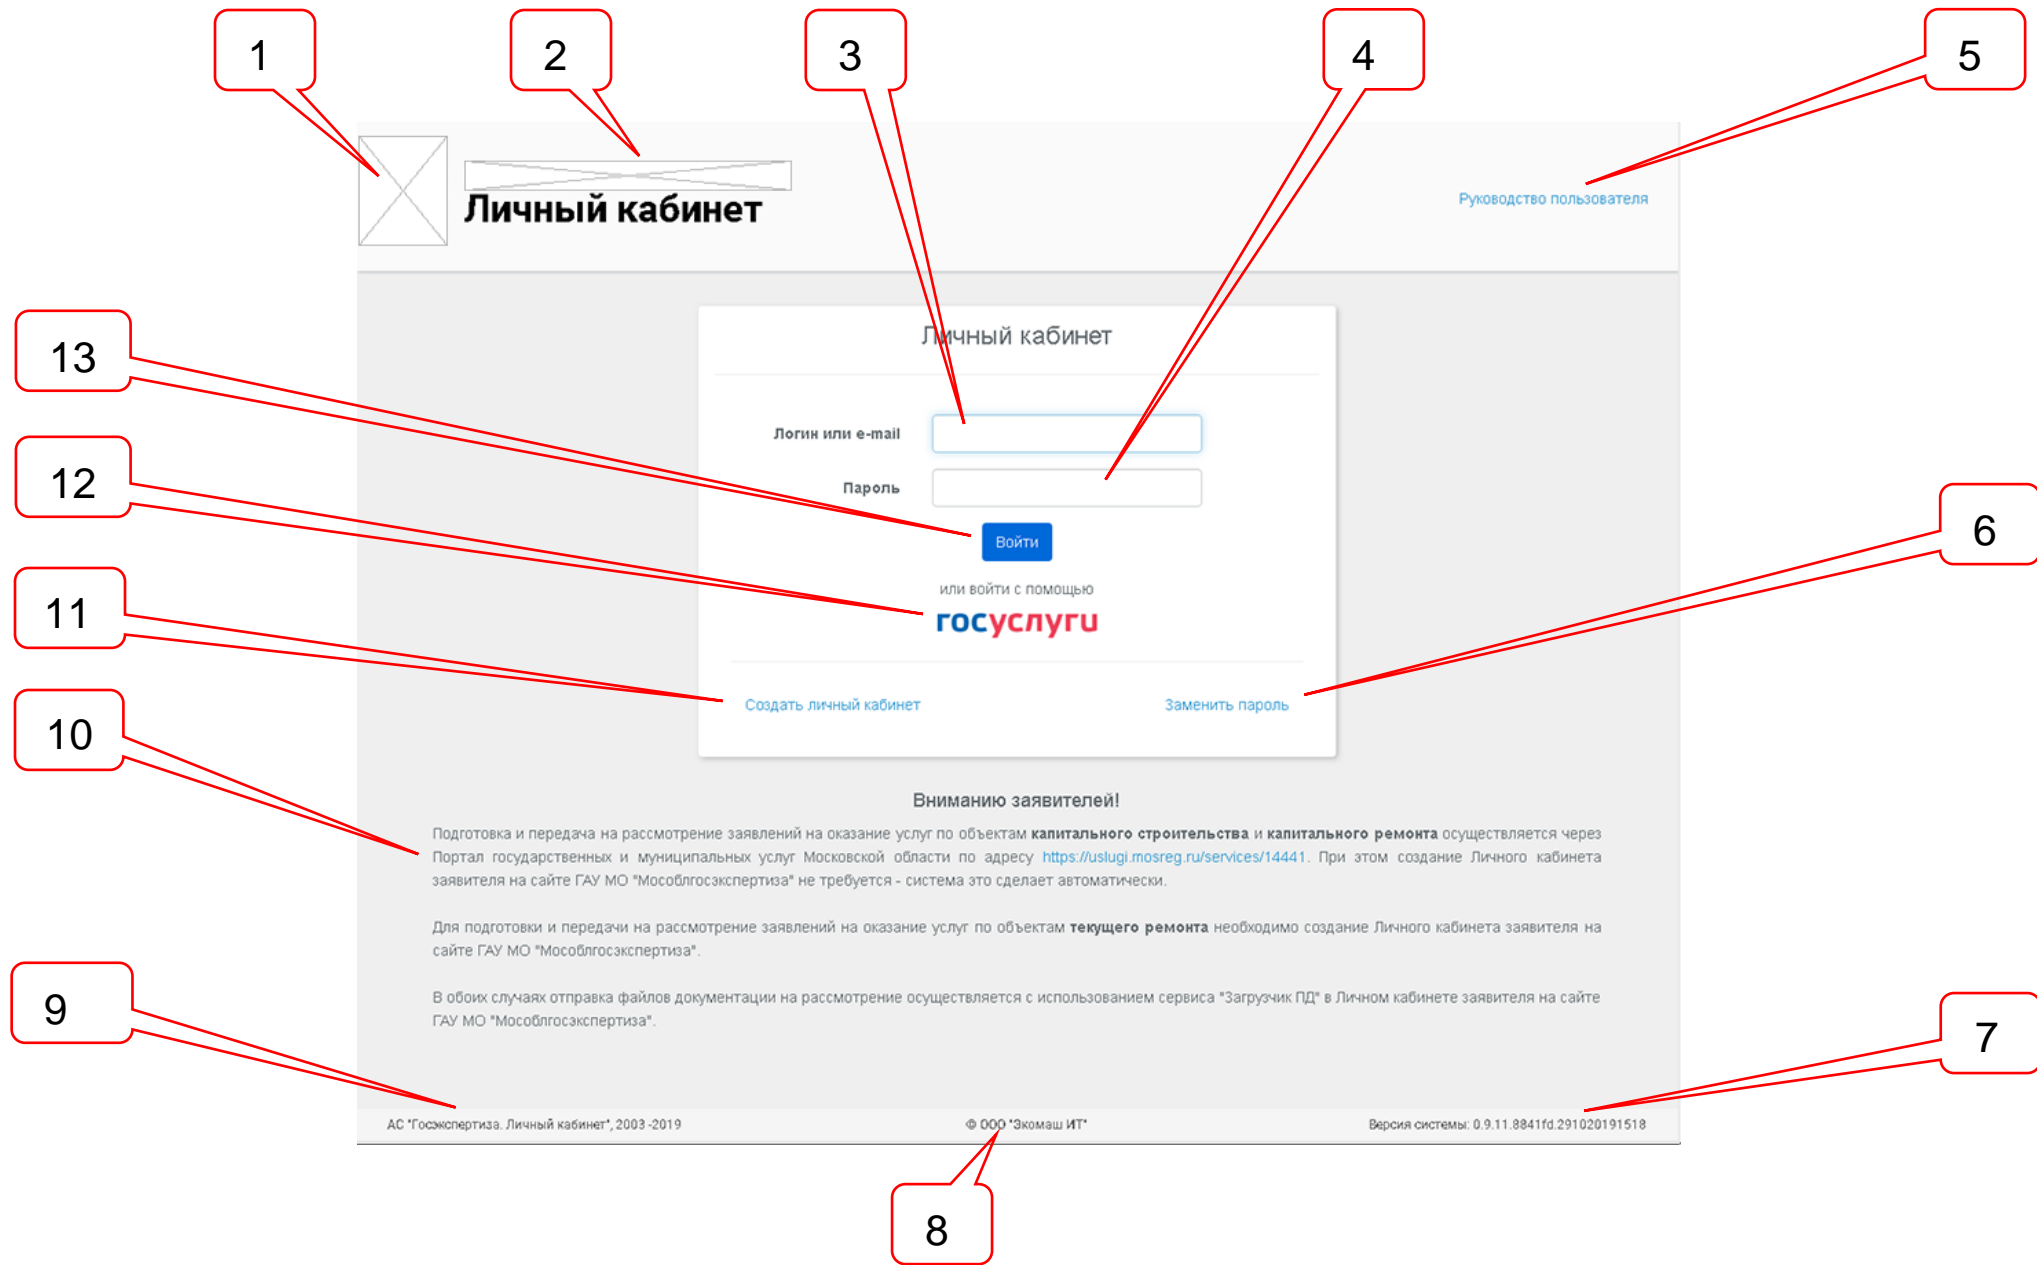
1

2

3

4

5

Личный кабинет

Руководство пользователя

13

Личный кабинет

Логин или e-mail

Пароль

12

Войти

6

или войти с помощью

госуслуги

11

Создать личный кабинет

Заменить пароль

10

Вниманию заявителей!

Подготовка и передача на рассмотрение заявлений на оказание услуг по объектам **капитального строительства** и **капитального ремонта** осуществляется через Портал государственных и муниципальных услуг Московской области по адресу https://uslugi.mosreg.ru/services/14441. При этом создание Личного кабинета заявителя на сайте ГАУ МО "Мособлгосэкспертиза" не требуется - система это сделает автоматически.

Для подготовки и передачи на рассмотрение заявлений на оказание услуг по объектам **текущего ремонта** необходимо создание Личного кабинета заявителя на сайте ГАУ МО "Мособлгосэкспертиза".

9

В обоих случаях отправка файлов документации на рассмотрение осуществляется с использованием сервиса "Загрузчик ПД" в Личном кабинете заявителя на сайте ГАУ МО "Мособлгосэкспертиза".

7

АС "Госэкспертиза. Личный кабинет", 2003 -2019

© ООО "Экомаш ИТ"

Версия системы: 0.9.11.8841fd.291020191518

8